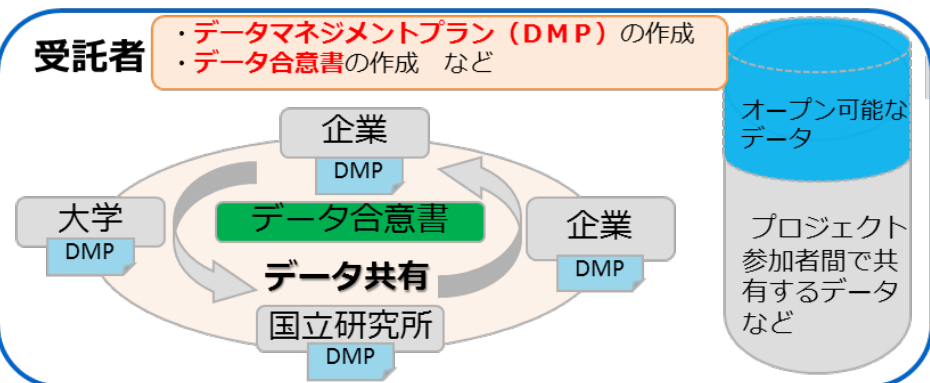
受託者

・データマネジメントプラン（DMP）の作成
・データ合意書の作成　など

企業
DMP

大学
DMP

データ合意書

データ共有

企業
DMP

国立研究所
DMP

オープン可能なデータ

プロジェクト参加者間で共有するデータなど